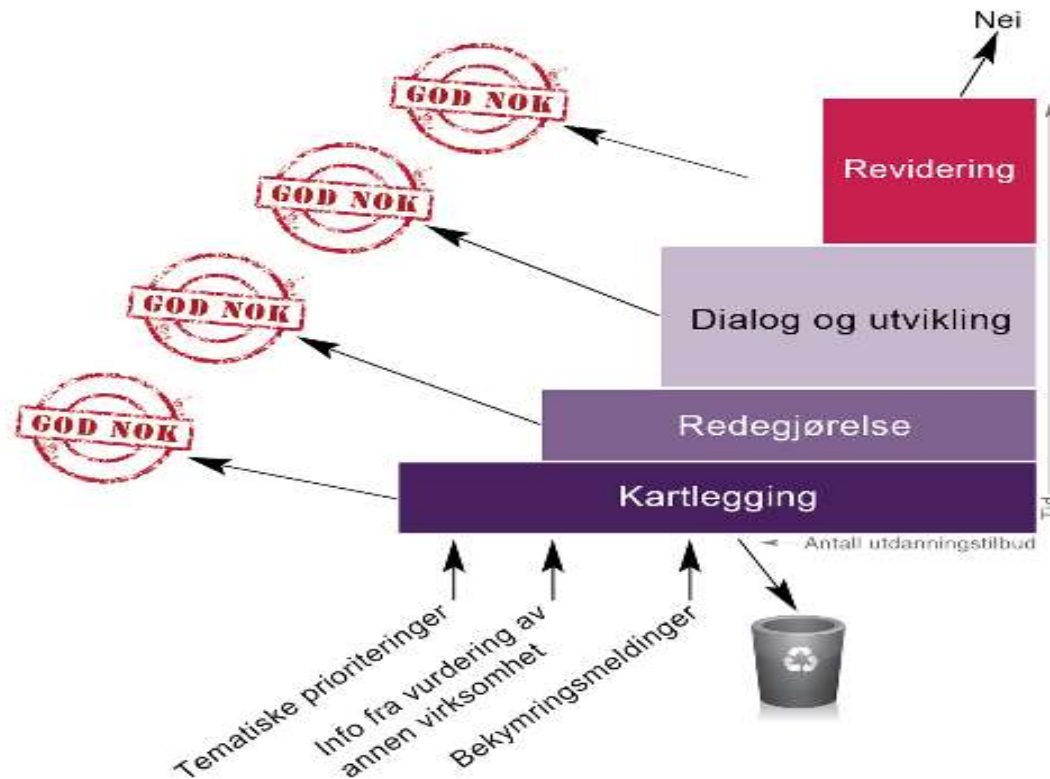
Nei

GOD NOK

GOD NOK

GOD NOK

GOD NOK

Revidering

Dialog og utvikling

Redegjørelse

Kartlegging

Antall utdanningstilbud

Tematiske prioriteringer

Info fra vurdering av annen virksomhet

Bekymringsmeldinger